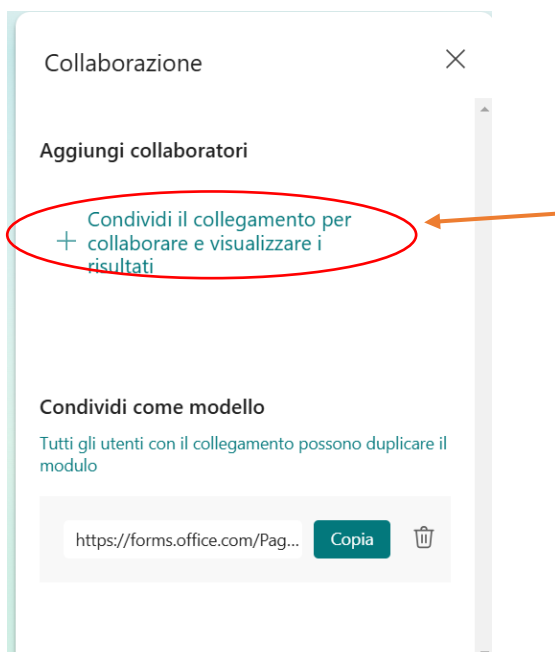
Collaborazione

Aggiungi collaboratori

+ Condividi il collegamento per collaborare e visualizzare i risultati

Condividi come modello

Tutti gli utenti con il collegamento possono duplicare il modulo

https://forms.office.com/Pag...

Copia